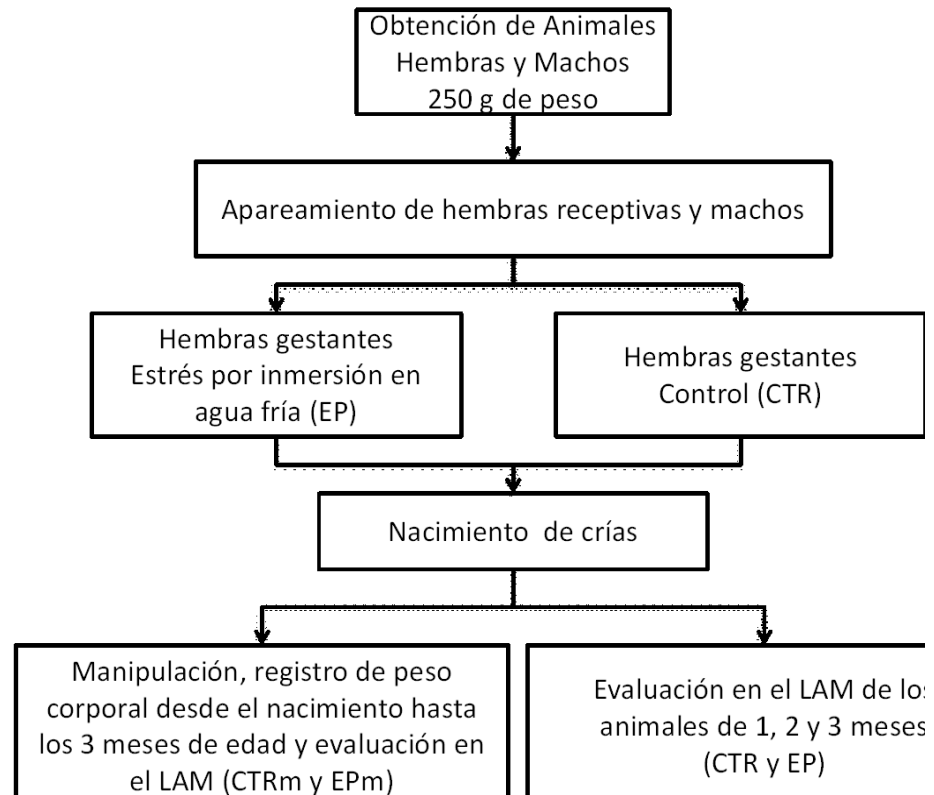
Obtención de Animales
Hembras y Machos
250 g de peso

Apareamiento de hembras receptivas y machos

Hembras gestantes
Estrés por inmersión en agua fría (EP)

Hembras gestantes
Control (CTR)

Nacimiento de crías

Manipulación, registro de peso corporal desde el nacimiento hasta los 3 meses de edad y evaluación en el LAM (CTRm y EPm)

Evaluación en el LAM de los animales de 1, 2 y 3 meses (CTR y EP)